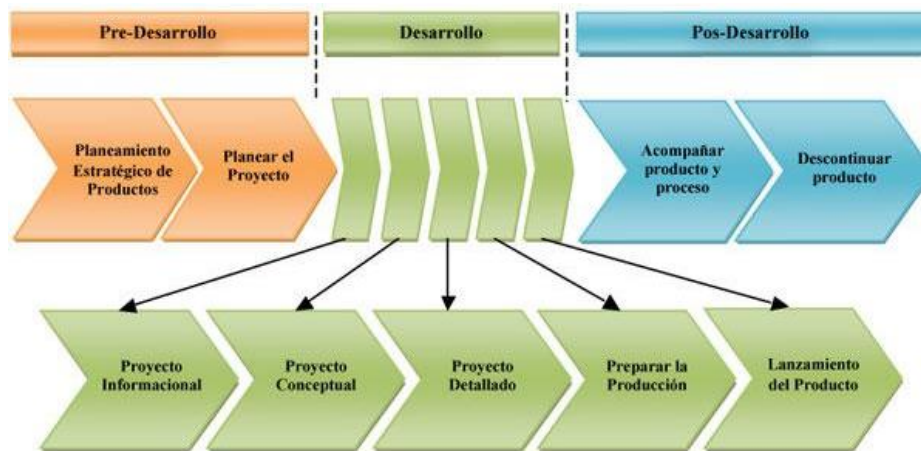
Pre-Desarrollo

Desarrollo

Pos-Desarrollo

Planeamiento Estratégico de Productos

Planear el Proyecto

Acompañar producto y proceso

Descontinuar producto

Proyecto Informacional

Proyecto Conceptual

Proyecto Detallado

Preparar la Producción

Lanzamiento del Producto